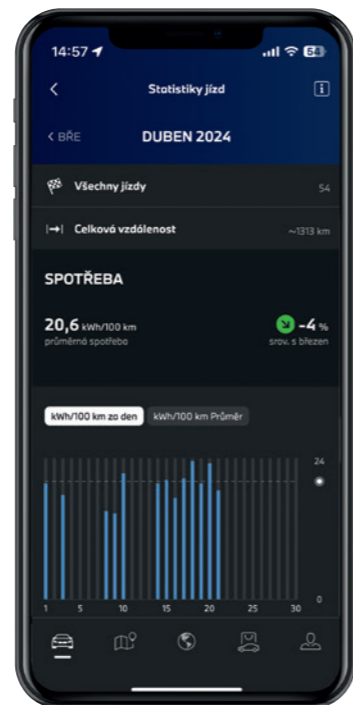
14:57

54

Statistiky jízd

< BŘE

DUBEN 2024

Všechny jízdy

54

Celková vzdálenost

~1313 km

SPOTŘEBA

20,6 kWh/100 km
průměrná spotřeba

-4 %
srov. s březen

kWh/100 km za den

kWh/100 km Průměr

24

0

1 5 10 15 20 25 30